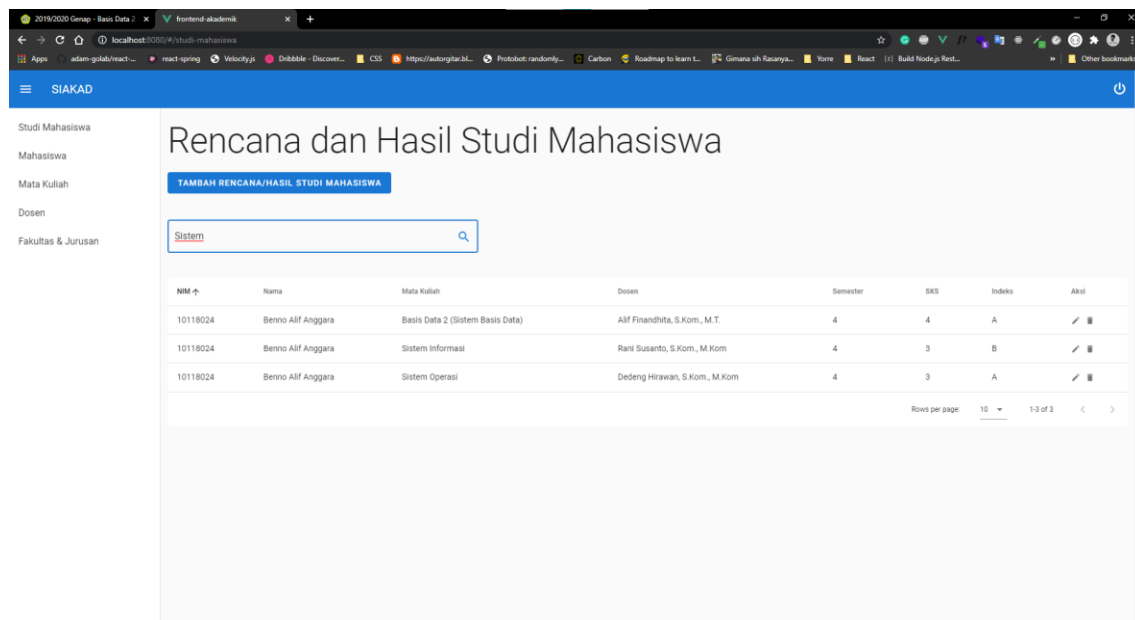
2019/2020 Genap - Basis Data 2 ×
frontend-akademik ×
+

localhost:8080/#/studi-mahasiswa

Apps adam-golab/react-... react-spring Velocity.js Dribbble - Discover... CSS https://autorgitar.bl... Protobot: randomly... Carbon Roadmap to learn t... Gimana sih Rasanya... Yorre React Build Node.js Rest... Other bookmarks

SIAKAD

Studi Mahasiswa
Mahasiswa
Mata Kuliah
Dosen
Fakultas & Jurusan

Rencana dan Hasil Studi Mahasiswa

TAMBAH RENCANA/HASIL STUDI MAHASISWA

Sistem

| NIM | Nama | Mata Kuliah | Dosen | Semester | SKS | Indeks | Aksi |
|---|---|---|---|---|---|---|---|
| 10118024 | Benno Alif Anggara | Basis Data 2 (Sistem Basis Data) | Alif Finandhita, S.Kom., M.T. | 4 | 4 | A | |
| 10118024 | Benno Alif Anggara | Sistem Informasi | Rani Susanto, S.Kom., M.Kom | 4 | 3 | B | |
| 10118024 | Benno Alif Anggara | Sistem Operasi | Dedeng Hirawan, S.Kom., M.Kom | 4 | 3 | A | |

Rows per page: 10 1-3 of 3